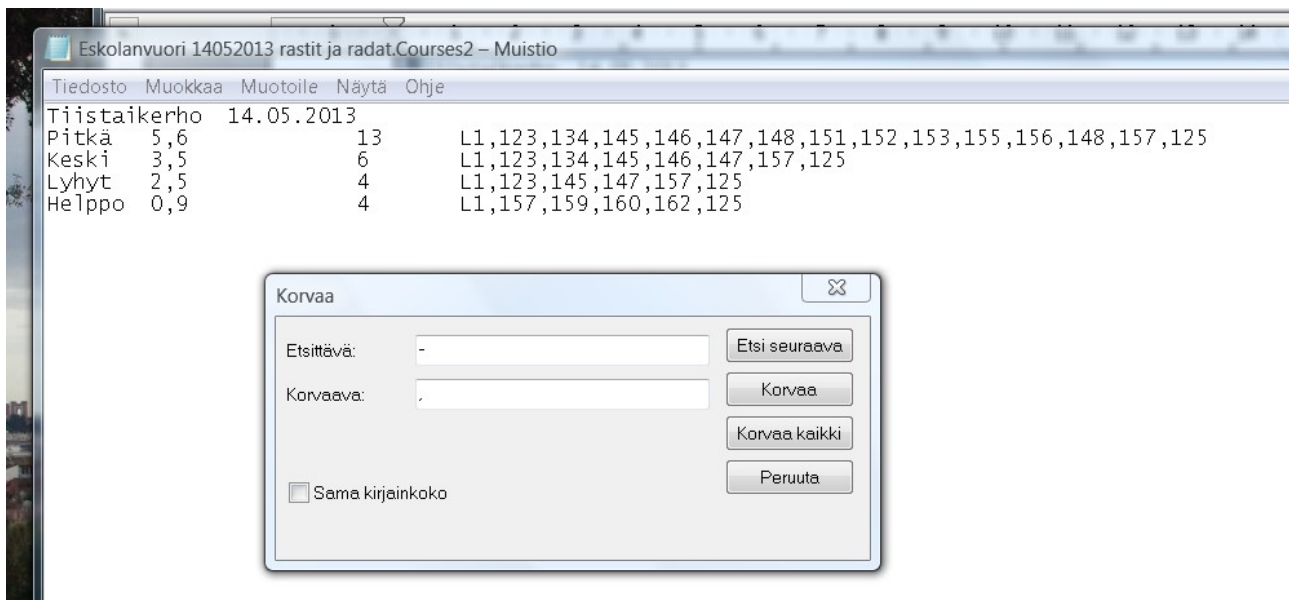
Eskolanvuori 14052013 rastit ja radat.Courses2 – Muistio

Tiedosto Muokkaa Muotoile Näytä Ohje

Tiistaikerho 14.05.2013
Pitkä 5,6 13 L1,123,134,145,146,147,148,151,152,153,155,156,148,157,125
Keski 3,5 6 L1,123,134,145,146,147,157,125
Lyhyt 2,5 4 L1,123,145,147,157,125
Helppo 0,9 4 L1,157,159,160,162,125

Korvaa

Etsittävä: -

Korvaava: ,

Etsi seuraava

Korvaa

Korvaa kaikki

Peruuta

Sama kirjainkoko